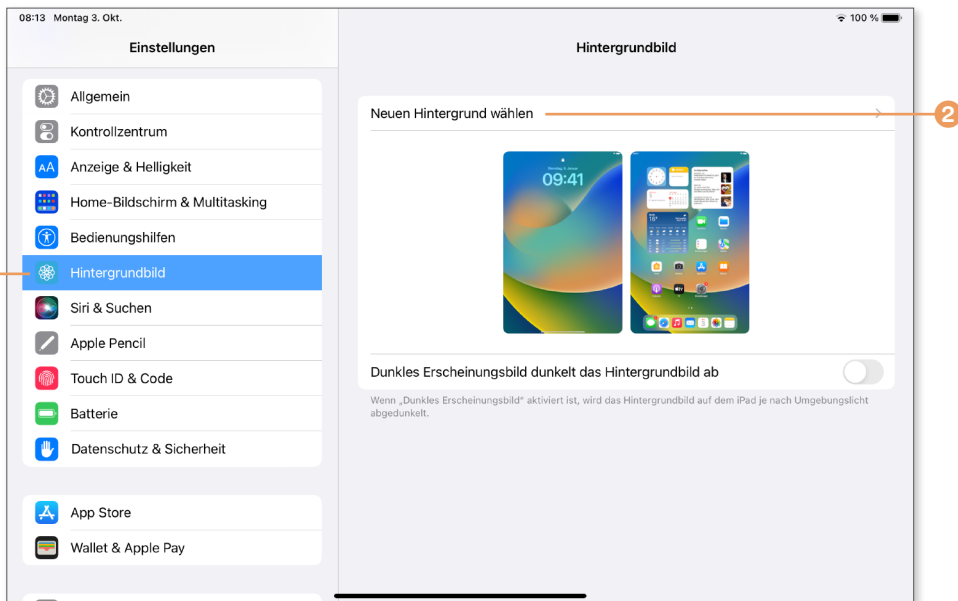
08:13 Montag 3. Okt.

100 %

Einstellungen

Hintergrundbild

Allgemein

Kontrollzentrum

Anzeige & Helligkeit

Home-Bildschirm & Multitasking

Bedienungshilfen

Hintergrundbild

Siri & Suchen

Apple Pencil

Touch ID & Code

Batterie

Datenschutz & Sicherheit

App Store

Wallet & Apple Pay

Neuen Hintergrund wählen

2

09:41

Dunkles Erscheinungsbild dunkelt das Hintergrundbild ab

Wenn „Dunkles Erscheinungsbild“ aktiviert ist, wird das Hintergrundbild auf dem iPad je nach Umgebungslicht abgedunkelt.